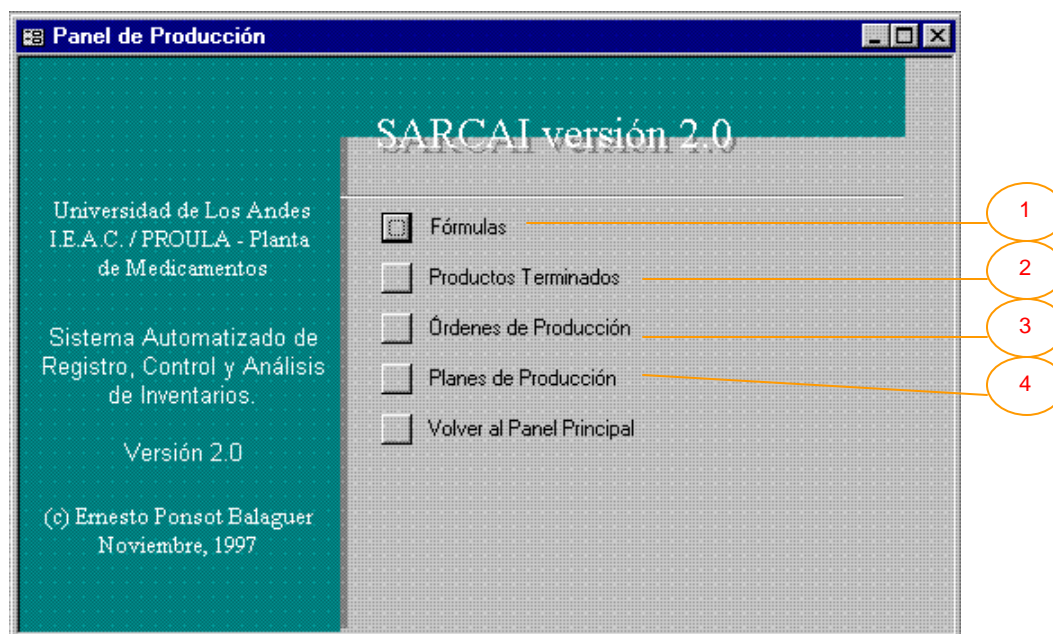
Panel de Producción

SARCAI versión 2.0

Universidad de Los Andes I.E.A.C. / PROULA - Planta de Medicamentos

Sistema Automatizado de Registro, Control y Análisis de Inventarios.

Versión 2.0

(c) Ernesto Ponsot Balaguer Noviembre, 1997

Fórmulas

Productos Terminados

Órdenes de Producción

Planes de Producción

Volver al Panel Principal

1

2

3

4